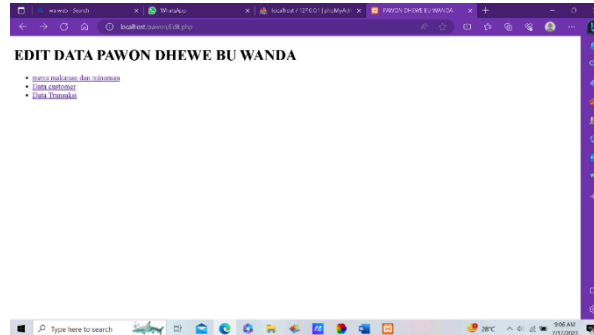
wa web - Search
WhatsApp
localhost / 127.0.0.1 | phpMyAdmin
PAWON DHEWE BU WANDA
localhost/pawon/Edit.php

EDIT DATA PAWON DHEWE BU WANDA

- menu makanan dan minuman
- Data customer
- Data Transaksi

Type here to search
28°C
9:06 AM
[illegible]